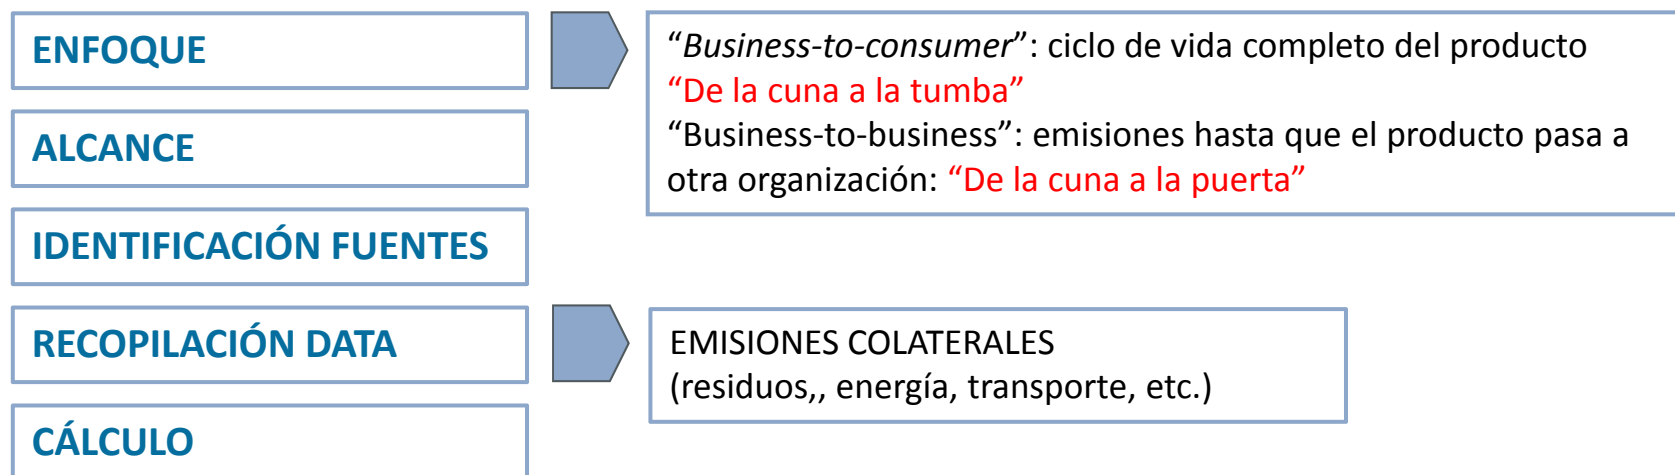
ENFOQUE

ALCANCE

IDENTIFICACIÓN FUENTES

RECOPILACIÓN DATA

CÁLCULO

“*Business-to-consumer*”: ciclo de vida completo del producto
“De la cuna a la tumba”
“Business-to-business”: emisiones hasta que el producto pasa a otra organización: “De la cuna a la puerta”

EMISIONES COLATERALES
(residuos,, energía, transporte, etc.)